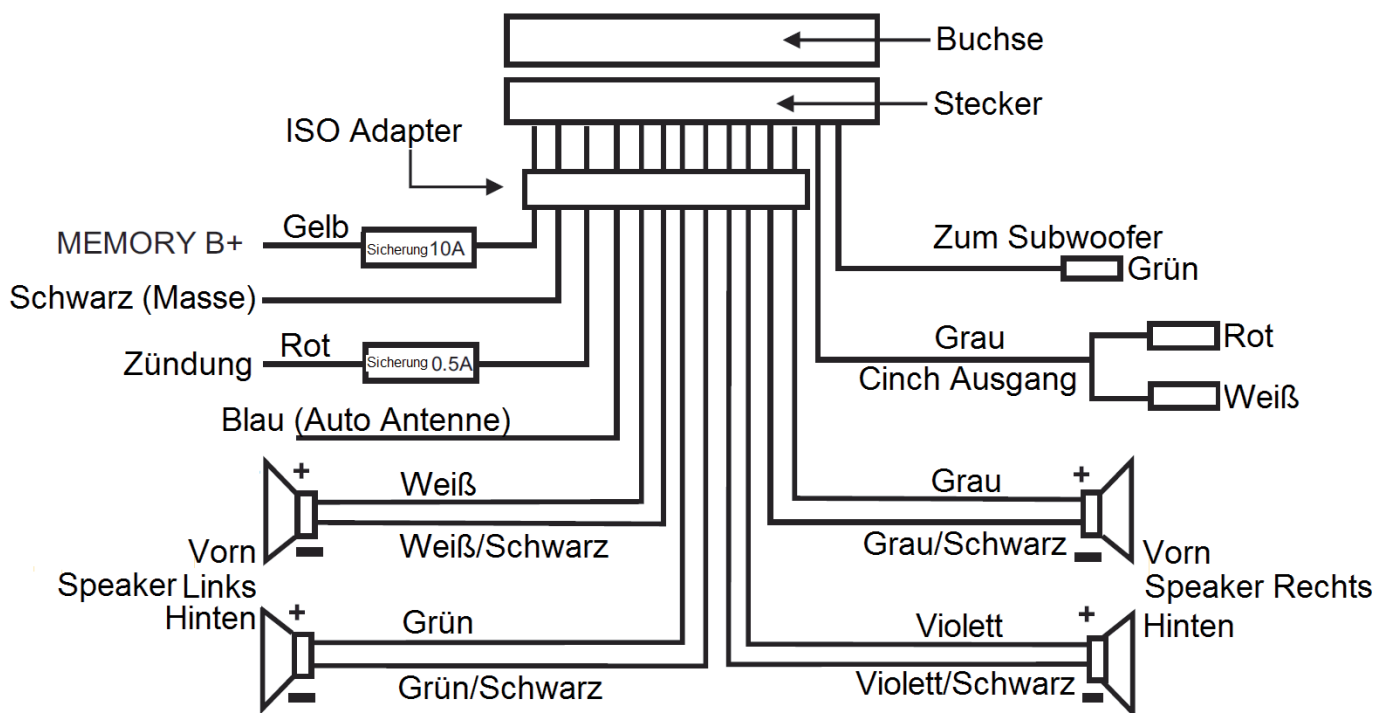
Buchse
Stecker
ISO Adapter
MEMORY B+
Gelb
Sicherung 10A
Schwarz (Masse)
Zündung
Rot
Sicherung 0.5A
Blau (Auto Antenne)
Zum Subwoofer
Grün
Grau
Cinch Ausgang
Rot
Weiß
+
Weiß
Weiß/Schwarz
Vorn
Speaker Links
Hinten
+
Grün
Grün/Schwarz
+
Grau
Grau/Schwarz
Vorn
Speaker Rechts
Hinten
+
Violett
Violett/Schwarz